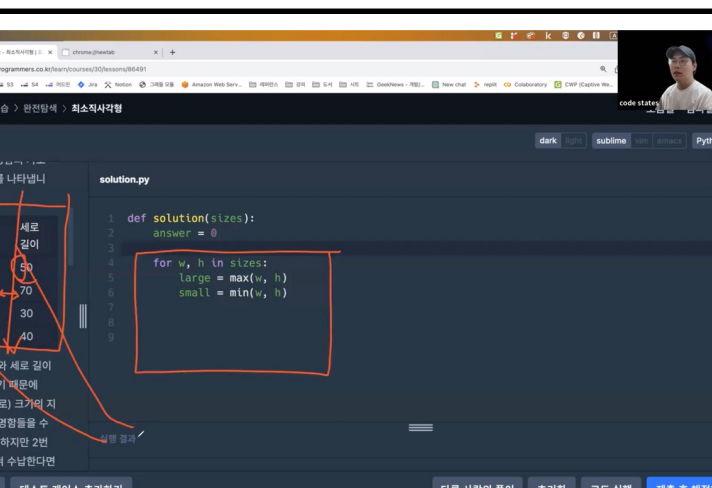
- 최소직사각형 | 프 ×
chrome://newtab
×
+
rogrammers.co.kr/learn/courses/30/lessons/86491
S3 S4 어드민 Jira Notion 그래픽 모듈 Amazon Web Serv... 레퍼런스 강의 도서 시트 GeekNews - 개발... New chat replit Colaboratory CWP (Captive We...
code states
습 > 완전탐색 > 최소직사각형
dark light sublime vim emacs Pyth
를 나타냅니
solution.py
세로
길이
50
70
30
40
1 def solution(sizes):
2     answer = 0
3
4     for w, h in sizes:
5         large = max(w, h)
6         small = min(w, h)
7
8
9
과 세로 길이
이 때문에
로) 크기의 지
명함들을 수
하지만 2번
서 수납한다면
실행 결과
테스트 케이스 추가하기
다른 사람의 풀이
초기화
코드 실행
제출 후 채점